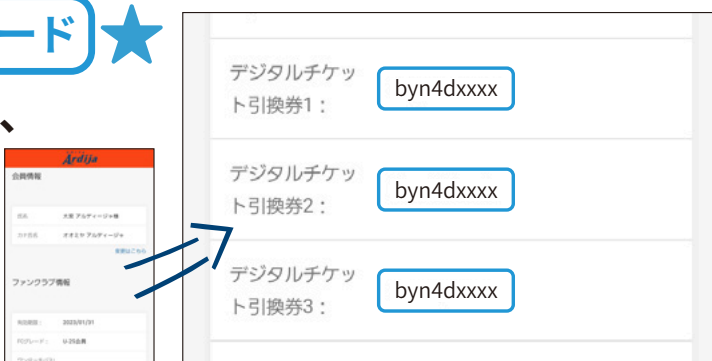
ード

、

Ardija
会員情報
氏名 大宮 アルディージャ様
カナ氏名 オオミヤ アルディージャ
変更はこちら
ファンクラブ情報
有効期限： 2025/01/31
FCグレード： U-25会員

デジタルチケット引換券1： byn4dxxxx
デジタルチケット引換券2： byn4dxxxx
デジタルチケット引換券3： byn4dxxxx